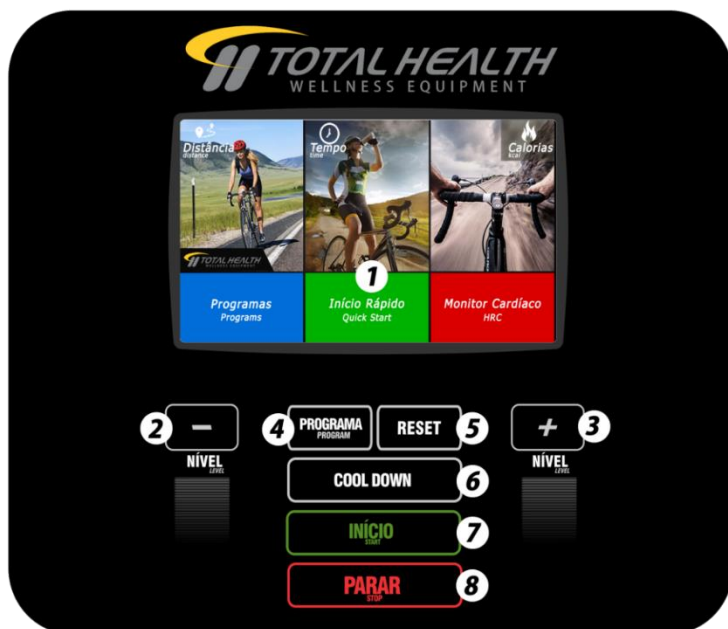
TOTAL HEALTH
WELLNESS EQUIPMENT

Distância
distance

Tempo
time

Calorias
kcal

TOTAL HEALTH

1

Programas
Programs

Início Rápido
Quick Start

Monitor Cardíaco
HRC

2 −

NÍVEL
LEVEL

4 PROGRAMA
PROGRAM

RESET 5

+ 3

NÍVEL
LEVEL

COOL DOWN 6

INÍCIO
START 7

PARAR
STOP 8